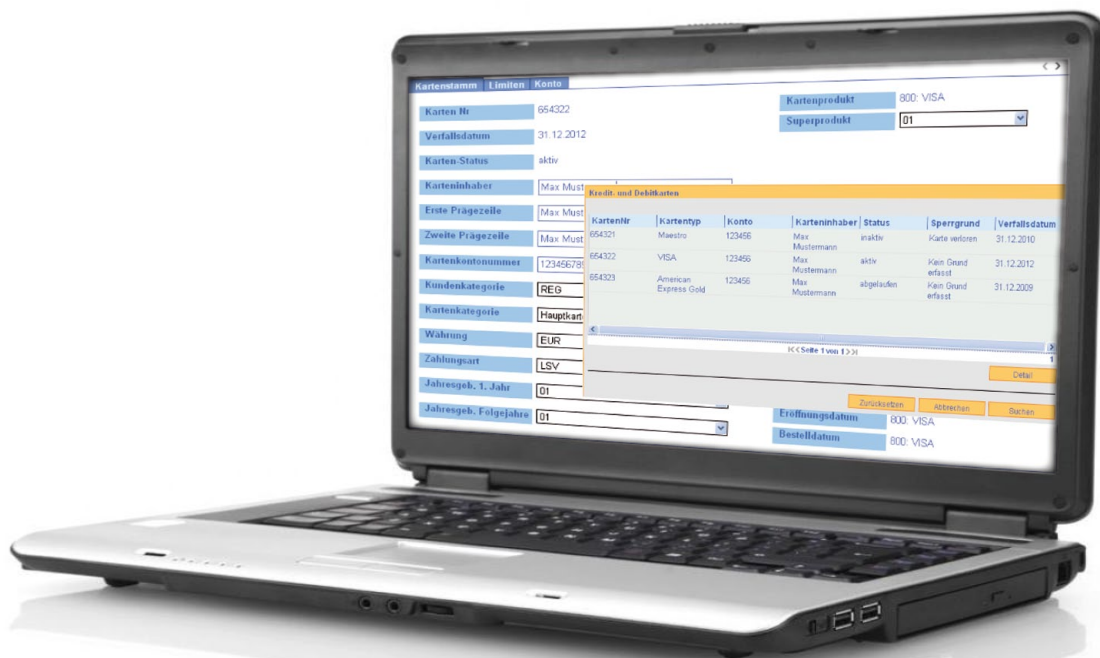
Kartenstamm Limiten Konto

Karten Nr 654322

Verfallsdatum 31.12.2012

Karten-Status aktiv

Karteninhaber Max Must

Erste Prägezeile Max Must

Zweite Prägezeile Max Must

Kartenkontonummer 12345678

Kundenkategorie REG

Kartenkategorie Hauptkart

Währung EUR

Zahlungsart LSV

Jahresgeb. 1. Jahr 01

Jahresgeb. Folgejahre 01

Kartenprodukt 800: VISA

Superprodukt 01

Eröffnungsdatum 800: VISA

Bestelldatum 800: VISA

Kredit- und Debitkarten

| KartenNr | Kartentyp | Konto | Karteninhaber | Status | Sperrgrund | Verfallsdatum |
|---|---|---|---|---|---|---|
| 654321 | Maestro | 123456 | Max Mustermann | inaktiv | Karte verloren | 31.12.2010 |
| 654322 | VISA | 123456 | Max Mustermann | aktiv | Kein Grund erfasst | 31.12.2012 |
| 654323 | American Express Gold | 123456 | Max Mustermann | abgelaufen | Kein Grund erfasst | 31.12.2009 |

Seite 1 von 1

1

Detail

Zurücksetzen Abbrechen Buchen